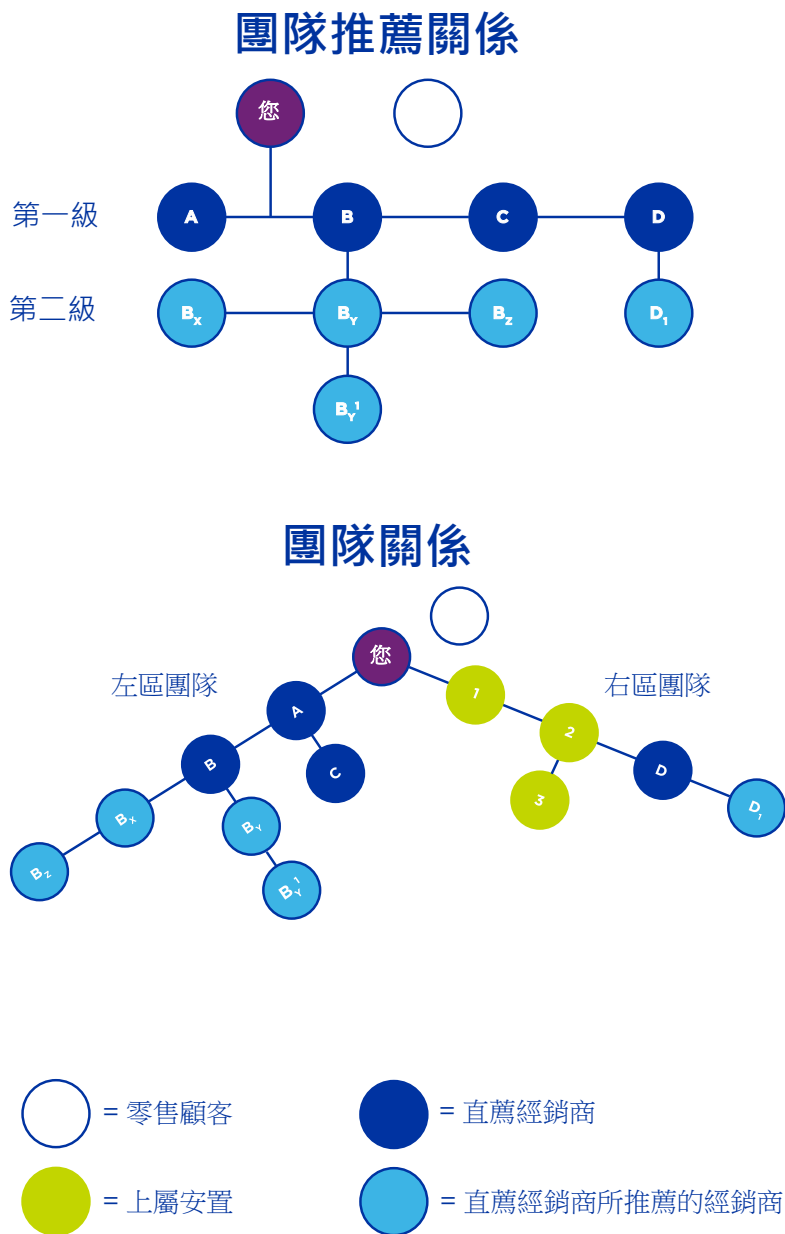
團隊推薦關係

您

第一級
A
B
C
D

第二級
$B_X$
$B_Y$
$B_Z$
$D_1$
$B_Y^1$

團隊關係

您
左區團隊
右區團隊
A
B
C
$B_X$
$B_Y$
$B_Z$
$B_Y^1$
1
2
3
D
$D_1$

= 零售顧客
= 直薦經銷商
= 上屬安置
= 直薦經銷商所推薦的經銷商